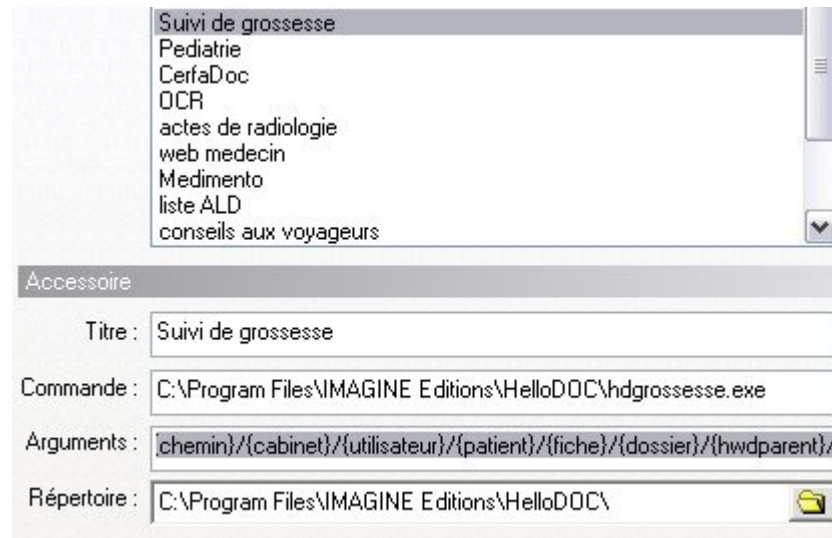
Suivi de grossesse
Pediatrie
CerfaDoc
OCR
actes de radiologie
web medecin
Medimento
liste ALD
conseils aux voyageurs

Accessoire

Titre : Suivi de grossesse

Commande : C:\Program Files\IMAGINE Editions\HelloDOC\hdgrossesse.exe

Arguments : chemin}/{cabinet}/{utilisateur}/{patient}/{fiche}/{dossier}/{hwdparent}/

Répertoire : C:\Program Files\IMAGINE Editions\HelloDOC\